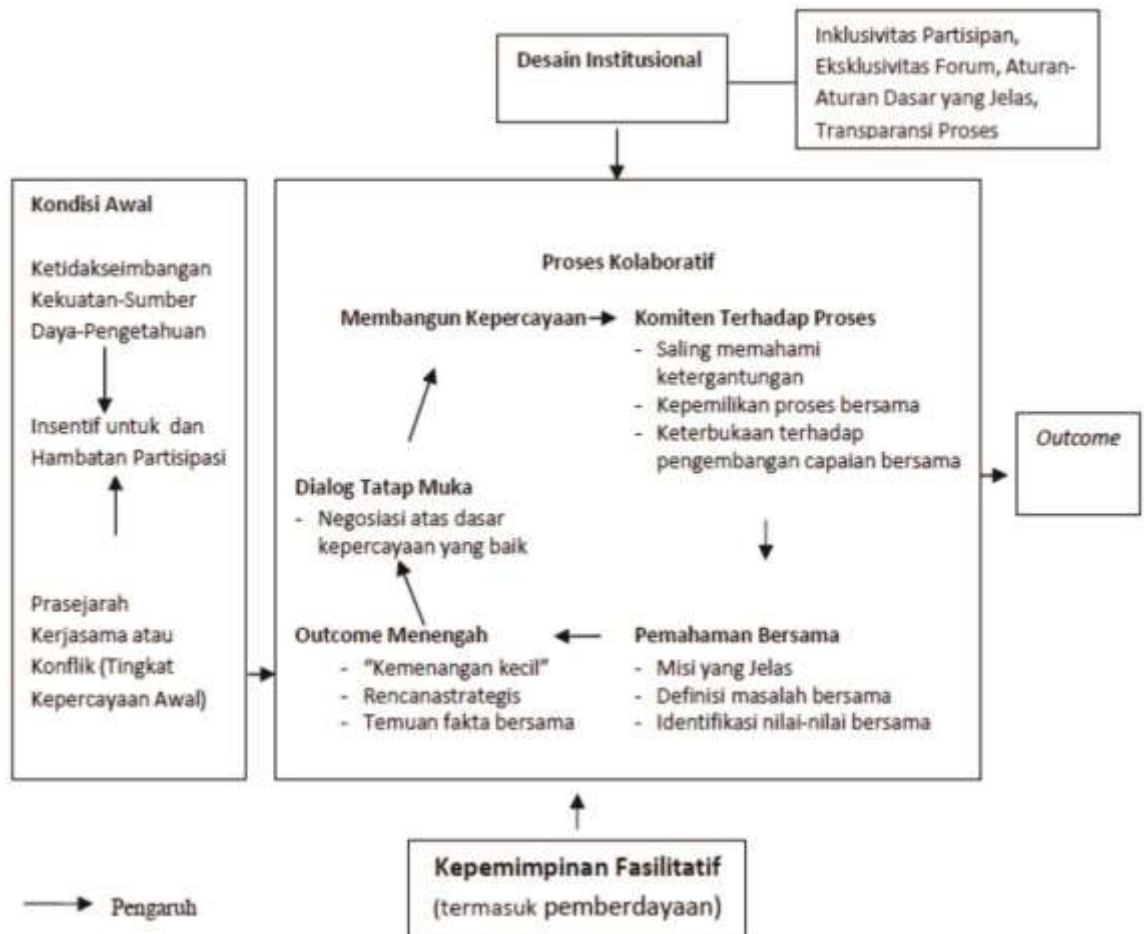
Desain Institusional

Inklusivitas Partisipan, Eksklusivitas Forum, Aturan-Aturan Dasar yang Jelas, Transparansi Proses

Kondisi Awal

Ketidakseimbangan Kekuatan-Sumber Daya-Pengetahuan

Insentif untuk dan Hambatan Partisipasi

Prasejarah Kerjasama atau Konflik (Tingkat Kepercayaan Awal)

Proses Kolaboratif

Membangun Kepercayaan

Komiten Terhadap Proses
- Saling memahami ketergantungan
- Kepemilikan proses bersama
- Keterbukaan terhadap pengembangan capaian bersama

Dialog Tatap Muka
- Negosiasi atas dasar kepercayaan yang baik

Outcome Menengah
- "Kemenangan kecil"
- Rencanastrategis
- Temuan fakta bersama

Pemahaman Bersama
- Misi yang Jelas
- Definisi masalah bersama
- Identifikasi nilai-nilai bersama

Outcome

Kepemimpinan Fasilitatif
(termasuk pemberdayaan)

Pengaruh